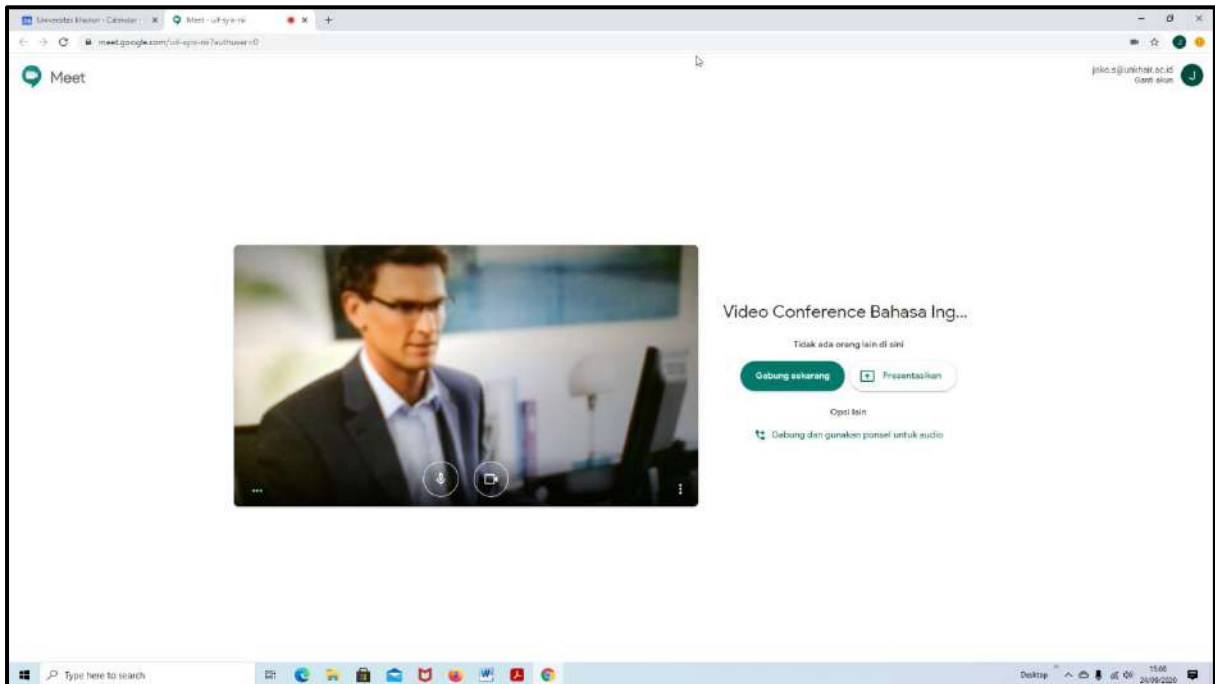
Universitas Khairun - Calendar ×
Meet - ufl-syni-rsi ×
+
meet.google.com/ufl-syni-rsi?authuser=0

Meet

joko.s@unkhair.ac.id
Ganti akun
J

Video Conference Bahasa Ing...

Tidak ada orang lain di sini

Gabung sekarang
Presentasikan

Opsi lain

Gabung dan gunakan ponsel untuk audio

Type here to search

Desktop
15:06
24/09/2020